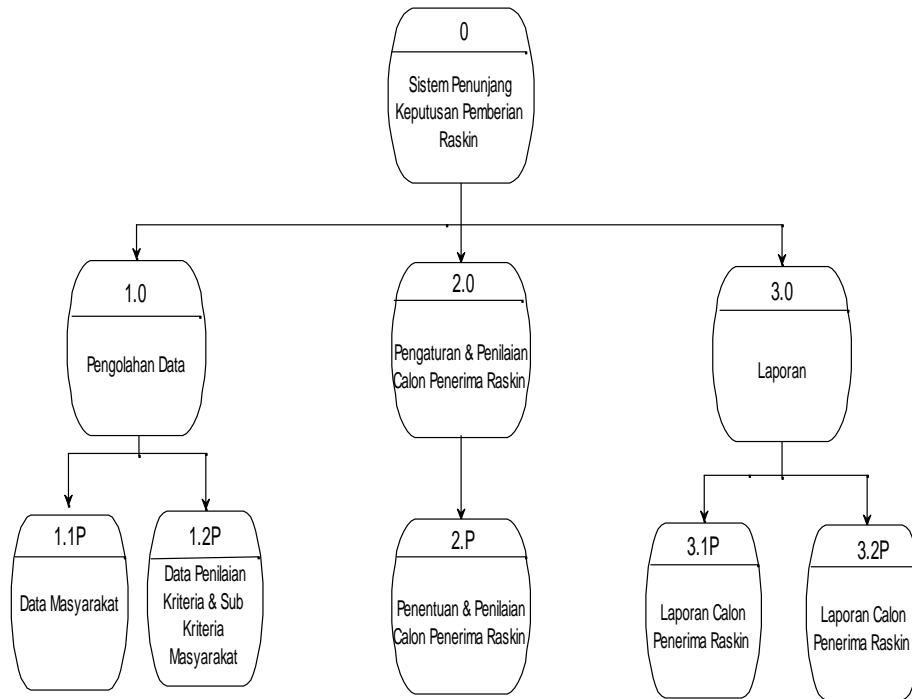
0

Sistem Penunjang Keputusan Pemberian Raskin

1.0

Pengolahan Data

2.0

Pengaturan & Penilaian Calon Penerima Raskin

3.0

Laporan

1.1P

Data Masyarakat

1.2P

Data Penilaian Kriteria & Sub Kriteria Masyarakat

2.P

Penentuan & Penilaian Calon Penerima Raskin

3.1P

Laporan Calon Penerima Raskin

3.2P

Laporan Calon Penerima Raskin